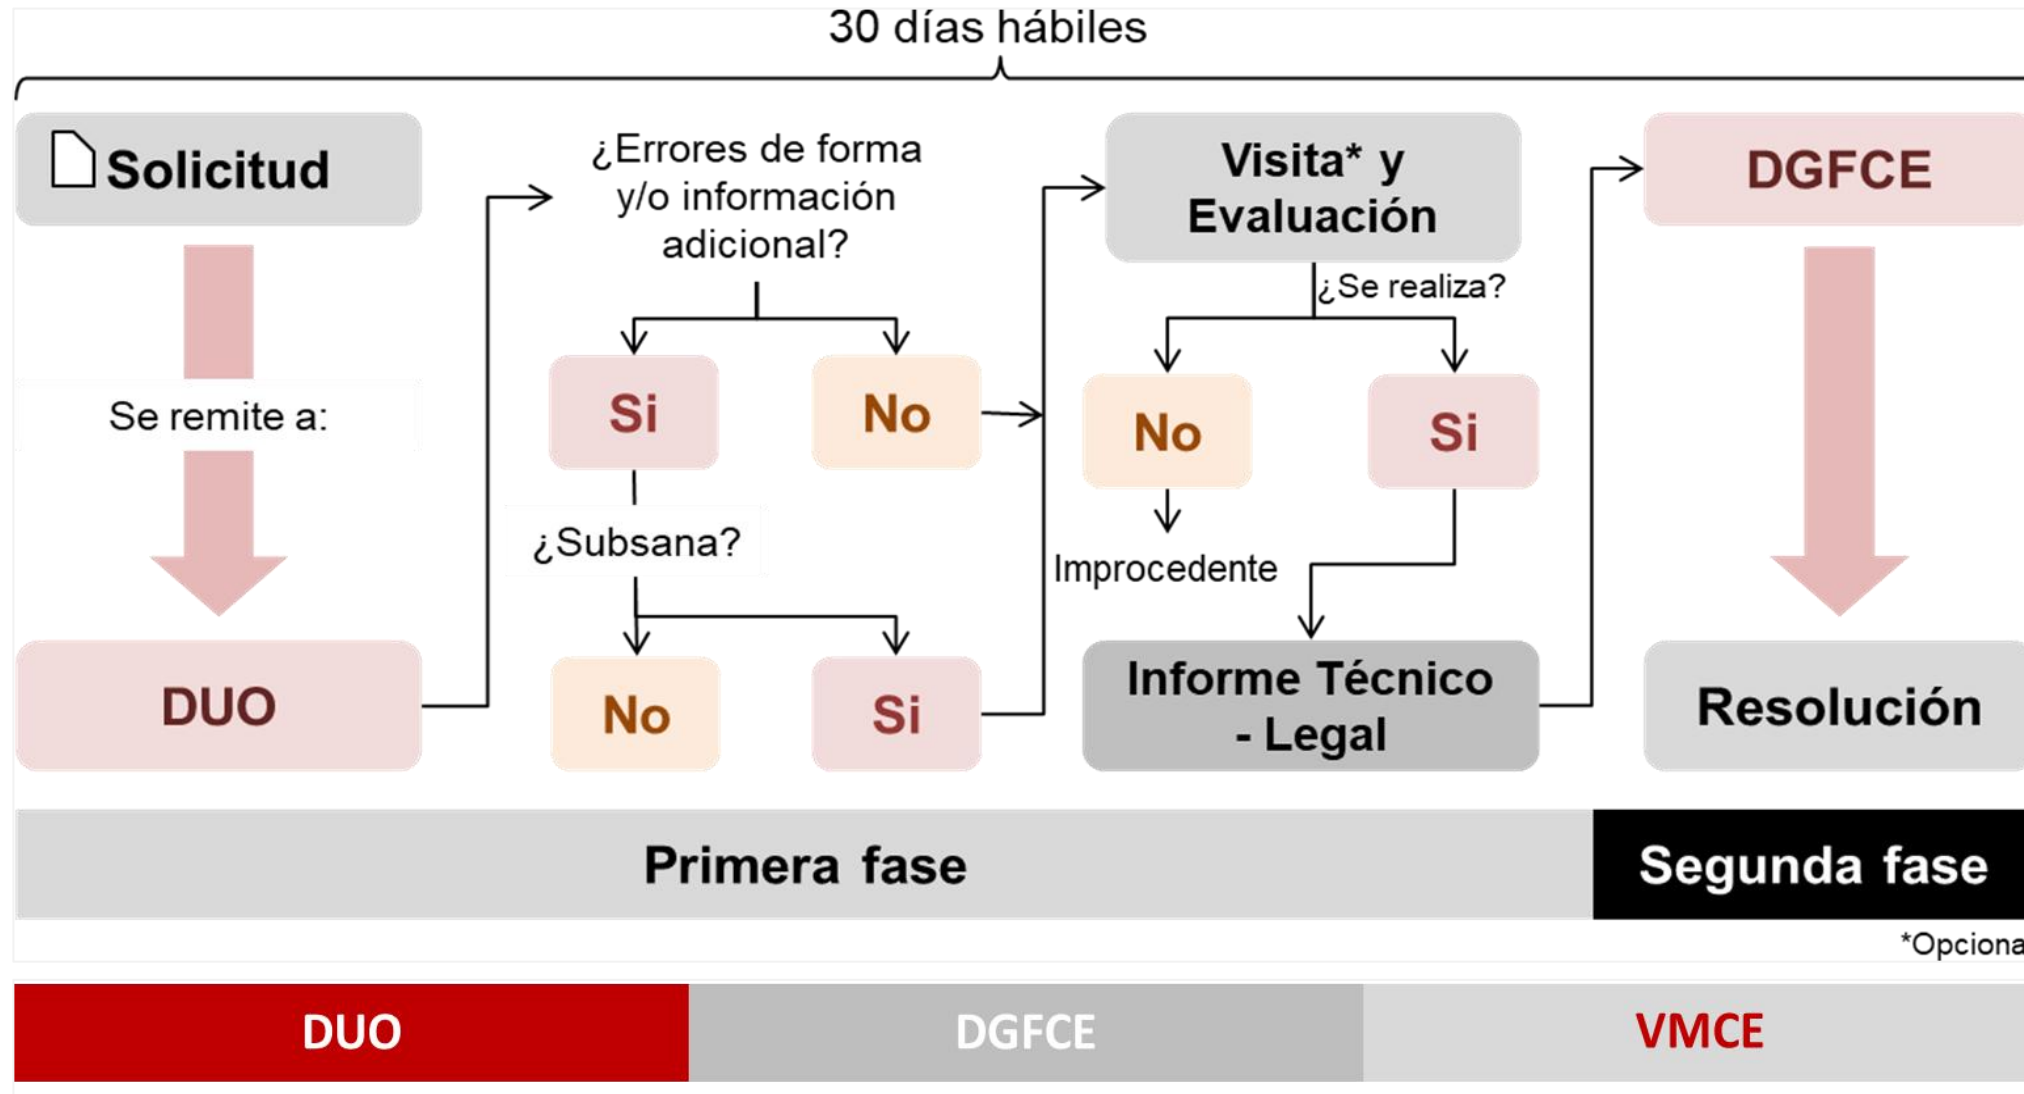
30 días hábiles

Solicitud

Se remite a:

DUO

¿Errores de forma y/o información adicional?

Si

No

¿Subsana?

No

Si

Visita* y Evaluación

¿Se realiza?

No

Si

Improcedente

Informe Técnico - Legal

DGFCE

Resolución

Primera fase

Segunda fase

*Opciona

DUO

DGFCE

VMCE